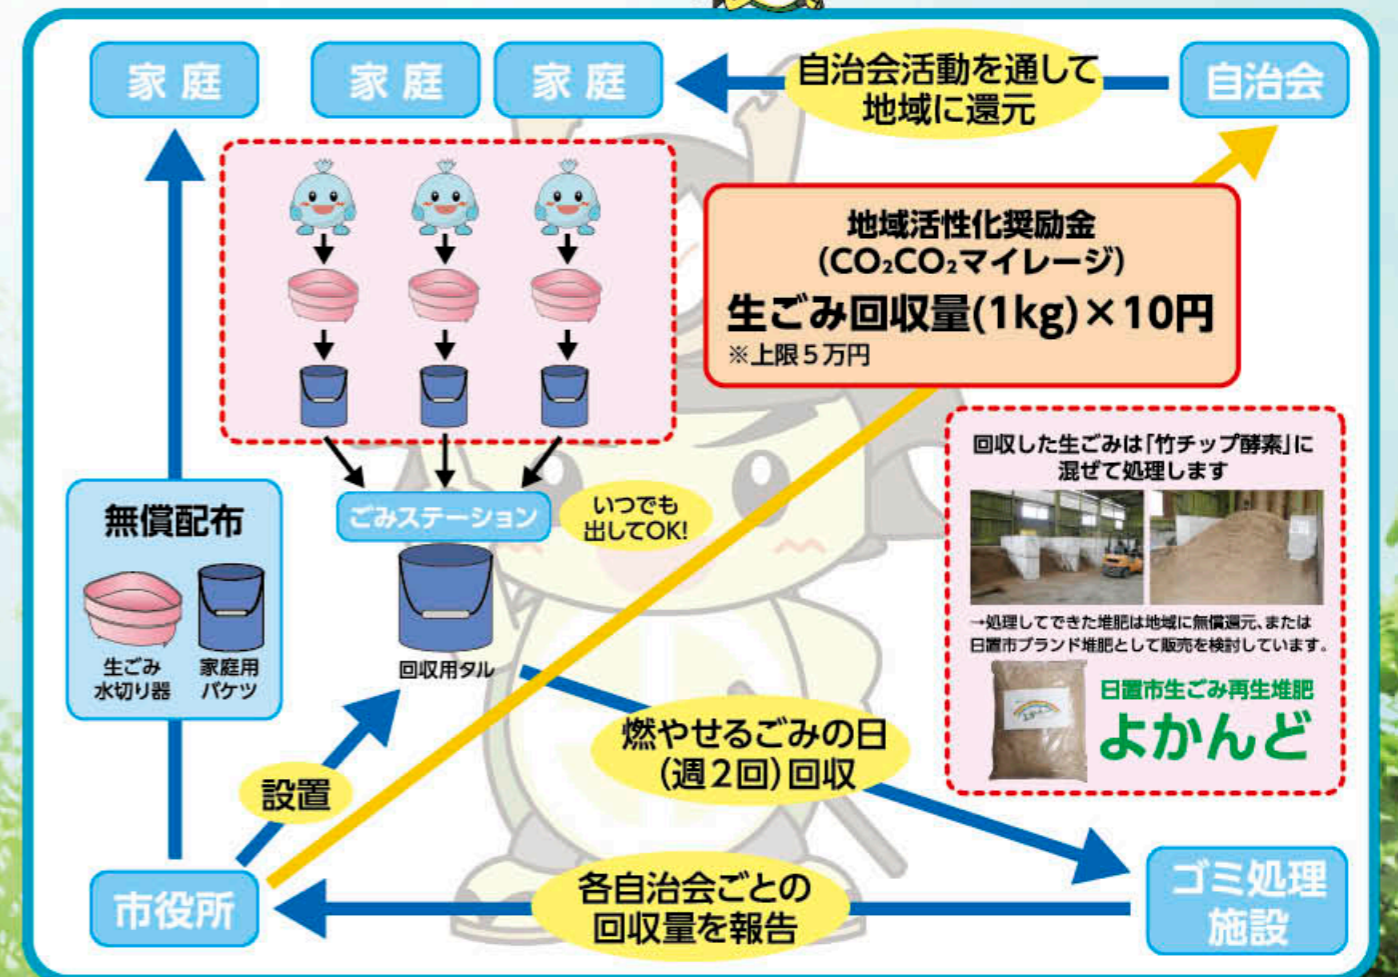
家庭

家庭

家庭

自治会活動を通して地域に還元

自治会

地域活性化奨励金
(CO₂CO₂マイレージ)
生ごみ回収量(1kg)×10円
※上限５万円

回収した生ごみは「竹チップ酵素」に混ぜて処理します

→処理してできた堆肥は地域に無償還元、または日置市ブランド堆肥として販売を検討しています。

日置市生ごみ再生堆肥
よかんど

無償配布

生ごみ水切り器

家庭用バケツ

ごみステーション

いつでも出してOK!

回収用タル

設置

燃やせるごみの日(週２回)回収

市役所

各自治会ごとの回収量を報告

ゴミ処理施設